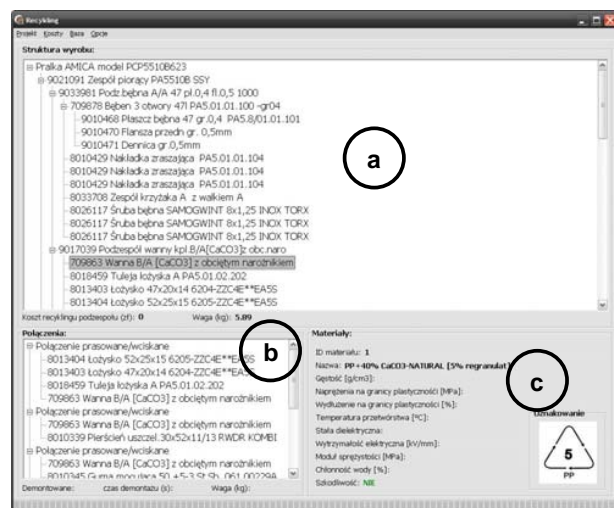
Recykling

Projekt Koszty Baza Opcje

Struktura wyrobu:

Pralka AMICA model PCP5510B623
9021091 Zespół piorący PA5510B SSY
9033981 Podz.bębna A/A 47 pl.0,4 fl.0,5 1000
709878 Bęben 3 otwory 47l PA5.01.01.100 -gr04
9010468 Płaszcz bębna 47 gr.0,4 PA5.8/01.01.101
9010470 Flansza przedn gr. 0,5mm
9010471 Dennica gr.0,5mm
8010429 Nakładka zraszająca PA5.01.01.104
8010429 Nakładka zraszająca PA5.01.01.104
8010429 Nakładka zraszająca PA5.01.01.104
8033708 Zespół krzyżaka A z wałkiem A
8026117 Śruba bębna SAMOGWINT 8x1,25 INOX TORX
8026117 Śruba bębna SAMOGWINT 8x1,25 INOX TORX
8026117 Śruba bębna SAMOGWINT 8x1,25 INOX TORX
9017039 Podzespół wanny kpl.B/A[CaCO3]z obc.naro
709863 Wanna B/A [CaCO3] z obciętym narożnikiem
8018459 Tuleja łożyska A PA5.01.02.202
8013403 Łożysko 47x20x14 6204-2ZC4E**EA5S
8013404 Łożysko 52x25x15 6205-2ZC4E**EA5S

a

Koszt recyklingu podzespołu (zł): 0 Waga (kg): 5.89

Połączenia:

Połączenie prasowane/wciskane
8013404 Łożysko 52x25x15 6205-2ZC4E**EA5S
8013403 Łożysko 47x20x14 6204-2ZC4E**EA5S
8018459 Tuleja łożyska A PA5.01.02.202
709863 Wanna B/A [CaCO3] z obciętym narożnikiem
Połączenie prasowane/wciskane
709863 Wanna B/A [CaCO3] z obciętym narożnikiem
8010339 Pierścień uszczel.30x52x11/13 RWDR KOMBI
Połączenie prasowane/wciskane
709863 Wanna B/A [CaCO3] z obciętym narożnikiem
8010345 G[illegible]

b

Demontowane: czas demontażu (s): Waga (kg):

Materiały:

ID materiału: 1
Nazwa: PP+40% CaCO3-NATURAL (5% regranulat)
Gęstość [g/cm3]:
Naprężenia na granicy plastyczności [MPa]:
Wydłużenie na granicy plastyczności [%]:
Temperatura przetwórstwa [°C]:
Stała dielektryczna:
Wytrzymałość elektryczna [kV/mm]:
Moduł sprężystości [MPa]:
Chłonność wody [%]:
Szkodliwość: NIE

c

Oznakowanie

5
PP